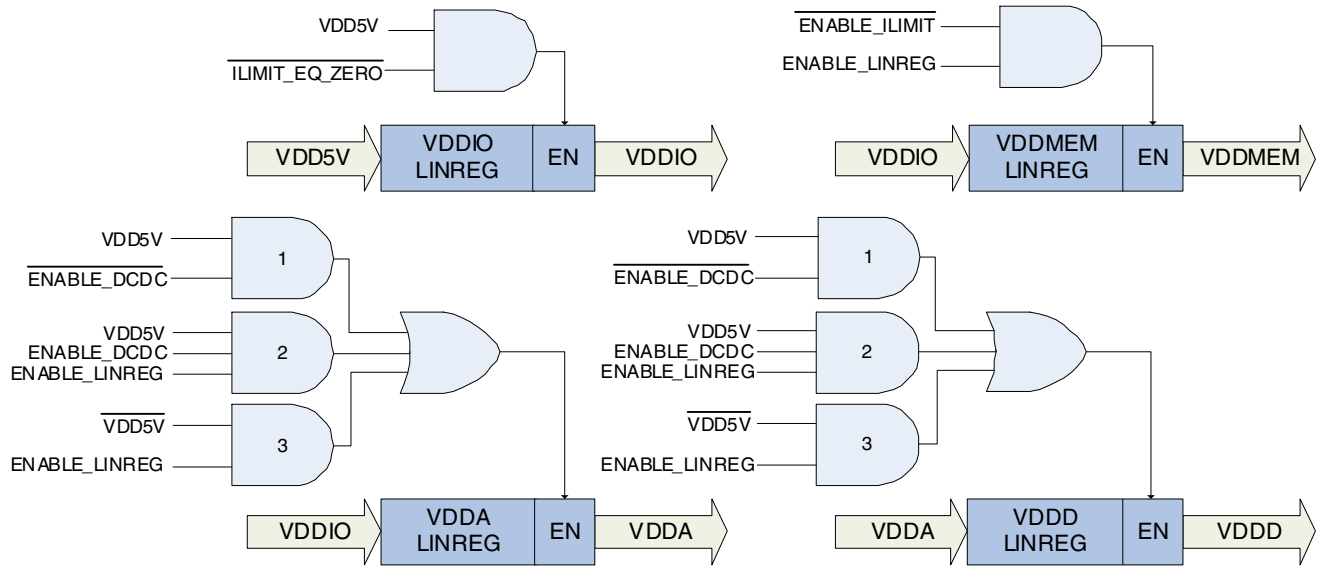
VDD5V
$\overline{\text{ILIMIT\_EQ\_ZERO}}$
VDD5V
VDDIO LINREG
EN
VDDIO

$\overline{\text{ENABLE\_ILIMIT}}$
ENABLE_LINREG
VDDIO
VDDMEM LINREG
EN
VDDMEM

VDD5V
$\overline{\text{ENABLE\_DCDC}}$
1
VDD5V
ENABLE_DCDC
ENABLE_LINREG
2
$\overline{\text{VDD5V}}$
ENABLE_LINREG
3
VDDIO
VDDA LINREG
EN
VDDA

VDD5V
$\overline{\text{ENABLE\_DCDC}}$
1
VDD5V
ENABLE_DCDC
ENABLE_LINREG
2
$\overline{\text{VDD5V}}$
ENABLE_LINREG
3
VDDA
VDDD LINREG
EN
VDDD